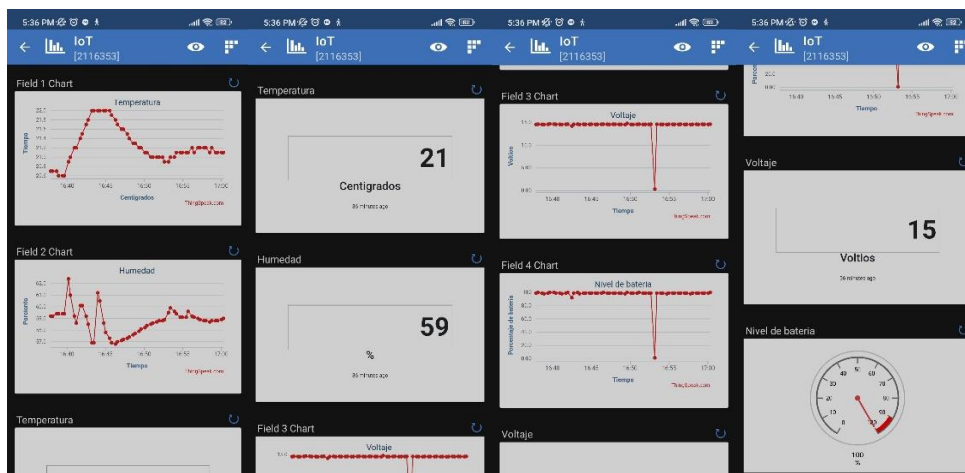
5:36 PM

IoT
[2116353]

Field 1 Chart

Temperatura

Tiempo

16:40 16:45 16:50 16:55 17:00

Centigrados

ThingSpeak.com

Field 2 Chart

Humedad

Porcentaje

16:40 16:45 16:50 16:55 17:00

Tiempo

ThingSpeak.com

Temperatura

5:36 PM

IoT
[2116353]

Temperatura

21

Centigrados

36 minutes ago

Humedad

59

%

36 minutes ago

Field 3 Chart

Voltaje

5:36 PM

IoT
[2116353]

Field 3 Chart

Voltaje

Voltaje

16:40 16:45 16:50 16:55 17:00

Tiempo

ThingSpeak.com

Field 4 Chart

Nivel de bateria

Porcentaje de bateria

100

16:40 16:45 16:50 16:55 17:00

Tiempo

ThingSpeak.com

Voltaje

5:36 PM

IoT
[2116353]

16:40 16:45 16:50 16:55 17:00

Tiempo

ThingSpeak.com

Voltaje

15

Voltios

36 minutes ago

Nivel de bateria

10 20 30 40 50 60 70 80 90

100

%